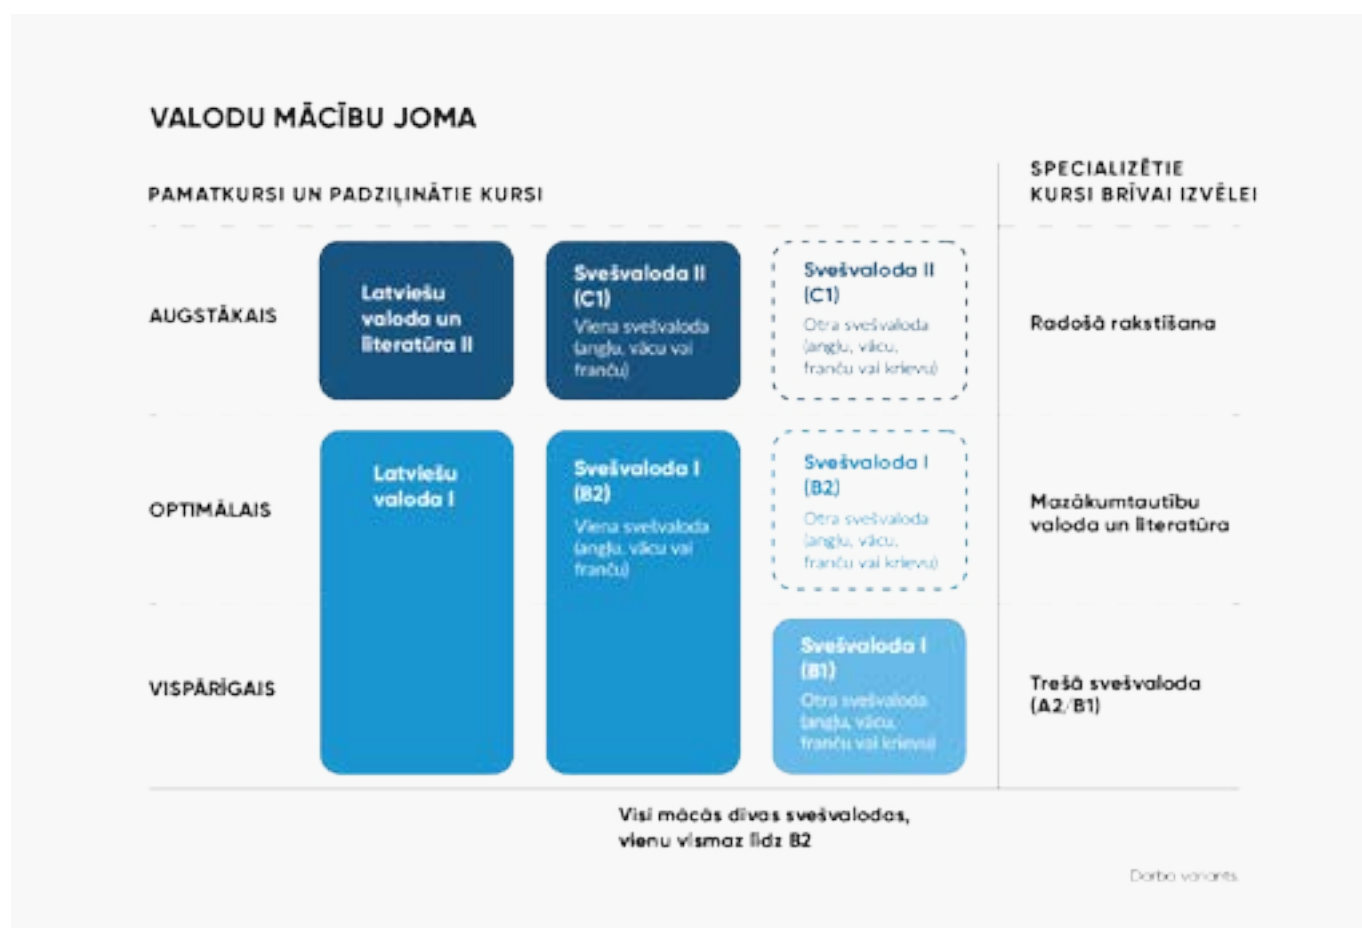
VALODU MĀCĪBU JOMA

PAMATKURSI UN PADZIĻINĀTIE KURSI

SPECIALIZĒTIE KURSI BRĪVAI IZVĒLEI

AUGSTĀKAIS

Latviešu valoda un literatūra II

Svešvaloda II (C1)
Viena svešvaloda (angļu, vācu vai franču)

Svešvaloda II (C1)
Otra svešvaloda (angļu, vācu, franču vai krievu)

Radošā rakstīšana

OPTIMĀLAIS

Latviešu valoda I

Svešvaloda I (B2)
Viena svešvaloda (angļu, vācu vai franču)

Svešvaloda I (B2)
Otra svešvaloda (angļu, vācu, franču vai krievu)

Mazākumtautību valoda un literatūra

VISPĀRĪGAIS

Svešvaloda I (B1)
Otra svešvaloda (angļu, vācu, franču vai krievu)

Trešā svešvaloda (A2/B1)

Visi mācās divas svešvalodas, vienu vismaz līdz B2

Darba variants